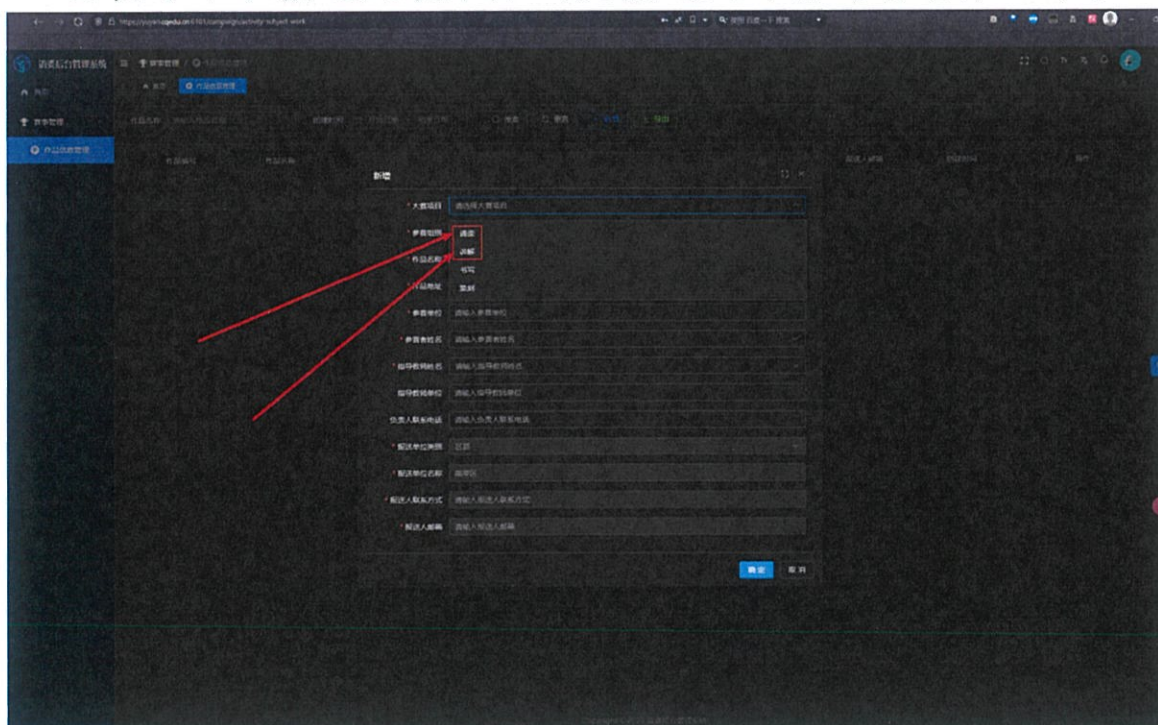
语委后台管理系统

首页

赛事管理

作品信息管理

新增

* 大赛项目 请选择大赛项目

* 参赛组别 诵读

讲解

* 作品名称 书写

* 作品地址 篆刻

* 参赛单位 请输入参赛单位

* 参赛者姓名 请输入参赛者姓名

* 指导教师姓名 请输入指导教师姓名

指导教师单位 请输入指导教师单位

负责人联系电话 请输入负责人联系电话

* 报送单位类别 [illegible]

* 报送单位名称 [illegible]

* 报送人联系方式 请输入报送人联系方式

* 报送人邮箱 请输入报送人邮箱

确定 取消